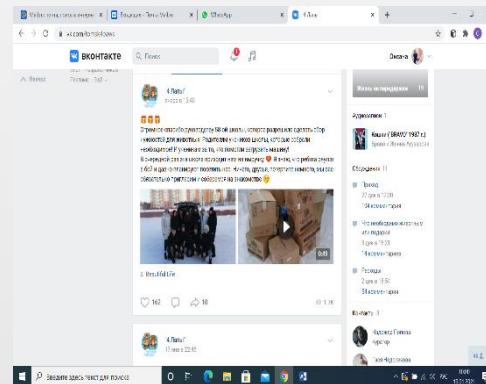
Любое сплетник | Площадки - Лапы Добра | WhatsApp | 4 Лапы | +

vk.com/lapy

ВКонтакте | Поиск | Оксана

Лапы
вчера в 15:40

Огромное спасибо ученикам 58 ой школы, которые радуют нас сдачей сбора необходимого для животных. Радуемся, что наших школ, которые собрали необходимое! Ну и конечно за то, что помогли загрузить машину!
В очередной раз эта школа не подводит и не выручает ❤ Я очень, что ребята очень добрые и дружат, поэтому хотим поблагодарить их, в очень, друзья, учителя, родителей, за все добрые...

0:03

Beautiful Life

162 | 18 | 5.1K

Лапы
17 янв в 22:45

Жить по-передержке 11

Аудиозаписи 1
Кошки ("BRAVO" 1987 г.)

Обсуждения 11
Приход
Что необходимо
Расходы

Контакты 3

Введите здесь текст для поиска